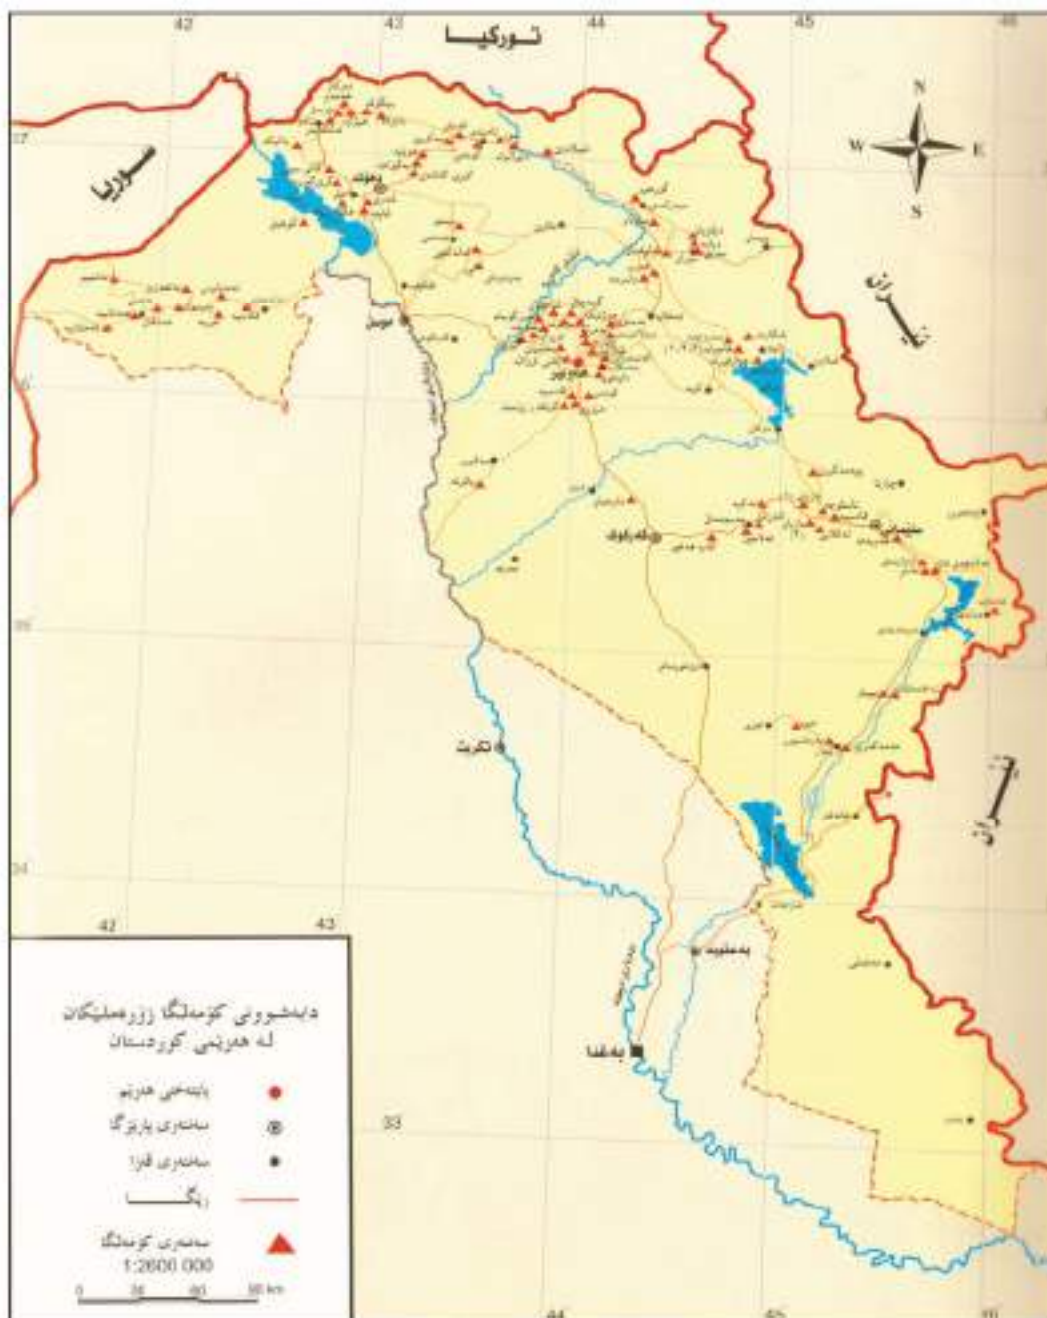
42
43
44
45
46
تورکیا
سوریا
N
W
E
S
ئێران
ئێران
دهۆک
موسڵ
هەولێر
کەرکوک
سلێمانی
تکریت
بەعقوبە
بەغدا
37
36
35
34
33
42
43
44
45
46

دابەشبوونی کۆمەڵگا زۆرەملێکان لە هەرێمی کوردستان
پایتەختی هەرێم
سەنتەری پارێزگا
سەنتەری قەزا
ڕێگە
سەنتەری کۆمەڵگە
1:2600 000
0 20 40 60 km